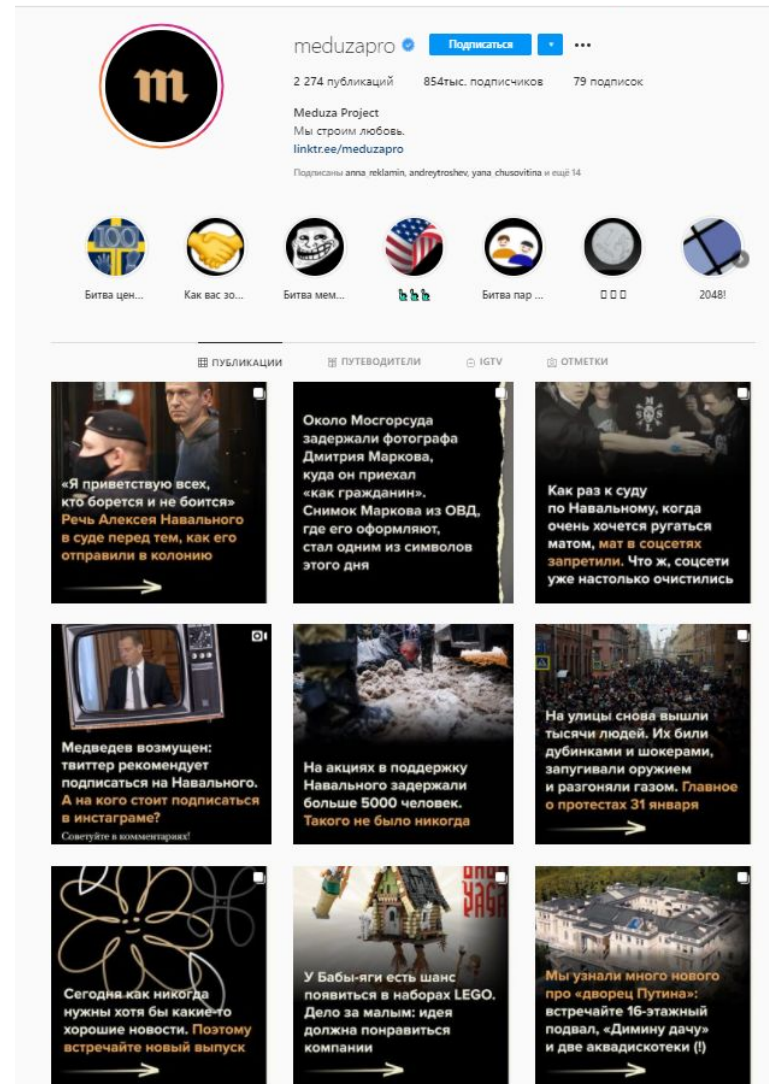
meduzapro Подписаться ···

2 274 публикаций 854тыс. подписчиков 79 подписок

Meduza Project
Мы строим любовь.
linktr.ee/meduzapro

Подписаны anna_reklamin, andreytroshev, yana_chusovitina и ещё 14

Битва цен... Как вас зо... Битва мем... 👠👠👠 Битва пар ... □□□ 2048!

ПУБЛИКАЦИИ ПУТЕВОДИТЕЛИ IGTV ОТМЕТКИ

«Я приветствую всех, кто борется и не боится» Речь Алексея Навального в суде перед тем, как его отправили в колонию

Около Мосгорсуда задержали фотографа Дмитрия Маркова, куда он приехал «как гражданин». Снимок Маркова из ОВД, где его оформляют, стал одним из символов этого дня

Как раз к суду по Навальному, когда очень хочется ругаться матом, мат в соцсетях запретили. Что ж, соцсети уже настолько очистились

Медведев возмущен: твиттер рекомендует подписаться на Навального. А на кого стоит подписаться в инстаграме? Советуйте в комментариях!

На акциях в поддержку Навального задержали больше 5000 человек. Такого не было никогда

На улицы снова вышли тысячи людей. Их били дубинками и шокерами, запугивали оружием и разгоняли газом. Главное о протестах 31 января

Сегодня как никогда нужны хотя бы какие-то хорошие новости. Поэтому встречайте новый выпуск

У Бабы-яги есть шанс появиться в наборах LEGO. Дело за малым: идея должна понравиться компании

Мы узнали много нового про «дворец Путина»: встречайте 16-этажный подвал, «Димину дачу» и две аквадискотеки (!)